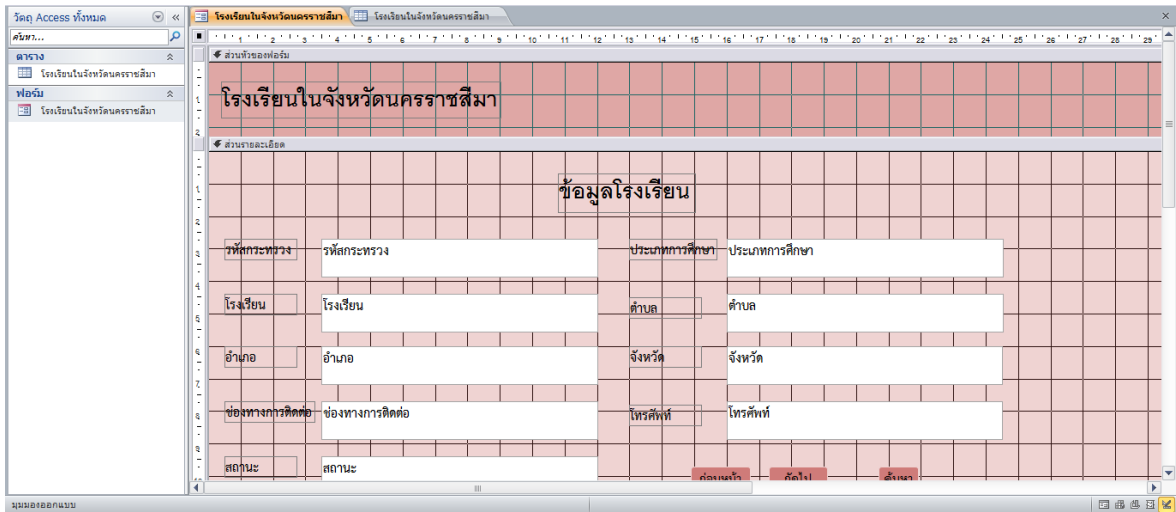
วัตถุ Access ทั้งหมด
ค้นหา...
ตาราง
โรงเรียนในจังหวัดนครราชสีมา
ฟอร์ม
โรงเรียนในจังหวัดนครราชสีมา

โรงเรียนในจังหวัดนครราชสีมา
โรงเรียนในจังหวัดนครราชสีมา

1 2 3 4 5 6 7 8 9 10 11 12 13 14 15 16 17 18 19 20 21 22 23 24 25 26 27 28 29

ส่วนหัวของฟอร์ม
โรงเรียนในจังหวัดนครราชสีมา

ส่วนรายละเอียด
ข้อมูลโรงเรียน

รหัสกระทรวง
รหัสกระทรวง
ประเภทการศึกษา
ประเภทการศึกษา
โรงเรียน
โรงเรียน
ตำบล
ตำบล
อำเภอ
อำเภอ
จังหวัด
จังหวัด
ช่องทางการติดต่อ
ช่องทางการติดต่อ
โทรศัพท์
โทรศัพท์
สถานะ
สถานะ
ก่อนหน้า
ถัดไป
ค้นหา

มุมมองออกแบบ